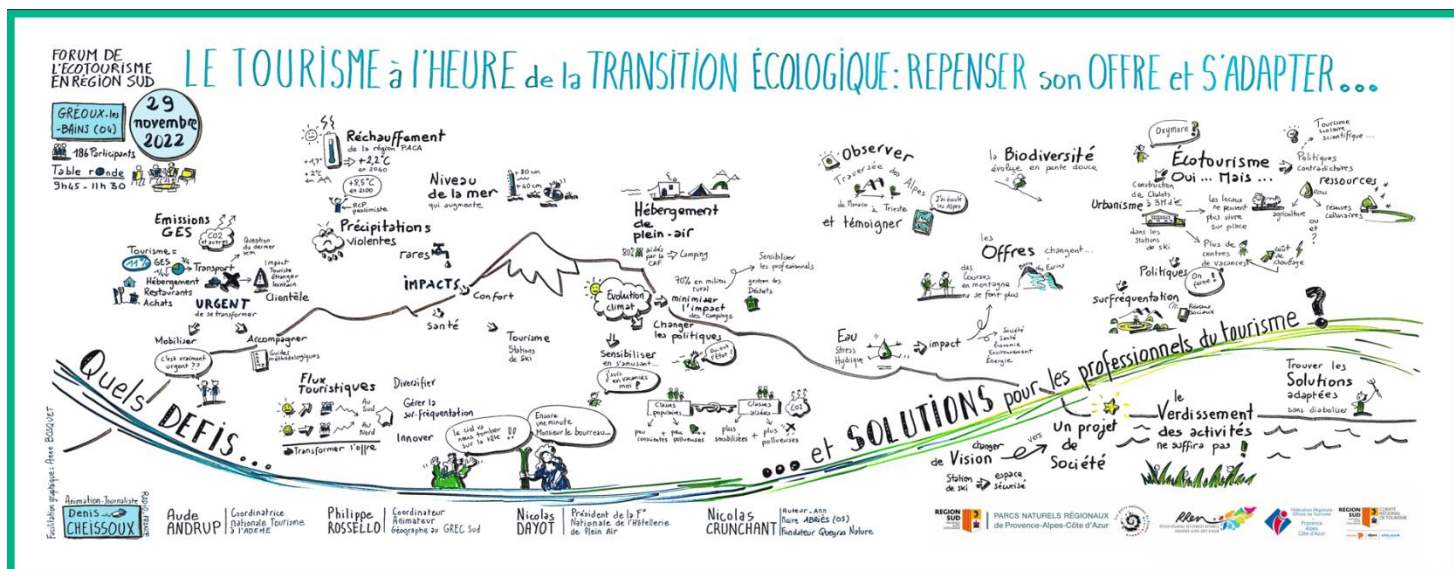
FORUM DE L'ECOTOURISME EN RÉGION SUD

LE TOURISME à l'HEURE de la TRANSITION ÉCOLOGIQUE: REPENSER son OFFRE et S'ADAPTER...

GRÉOUX-les-BAINS (04)

29 novembre 2022

186 Participants

Table ronde 9h45 - 11h30

Réchauffement de la région PACA

+1,7° +2,2°C en 2040 +2°

+3,5°C en 2100

RCP pessimiste

Niveau de la mer qui augmente

+30 cm +60 cm

Précipitations violentes

rares

Emissions GES

CO2 et autres

Question du dernier km

Tourisme = 11% GES

Transport

Impact Tourisme changer horizon

Hébergement Restaurants Achats

Clientèle

URGENT de se transformer

IMPACTS

Confort

Santé

Tourisme Stations de ski

Hébergement de plein-air

80% aidés par la CAF

Camping

70% en milieu rural

minimiser l'impact des campings

Sensibiliser les professionnels

gestion des Déchets

Evolution climat

Changer les politiques

Sensibiliser en s'amusant...

Mobiliser

C'est vraiment urgent ??

Accompagner

Guides méthodologiques

Flux Touristiques

Au Sud

Au Nord

Diversifier

Gérer la sur-fréquentation

Innover

Transformer l'offre

Le ciel va nous tomber sur la tête !!

Encore une minute Monsieur le bourreau...

Classes populaires

peu consomtes + peu polluantes

Classes aisées

plus sensibilisées + plus polluantes

Quels DÉFIS...

... et SOLUTIONS pour les professionnels du tourisme

Observer

Traversée des Alpes de Monaco à Trieste

et témoigner

La Biodiversité évolue en pente douce

Les Offres changent...

des Courses en montagne ne se font plus

Ecrins

Eau Stress Hydrique

impact

Société Santé Économie Environnement Énergie

Oxymore

Écotourisme Oui... Mais...

Tourisme scolaire scientifique...

Politiques contradictoires

ressources

eau

agriculture

réserves collinaires

Urbanisme

Construction de Chalets à 3M d'€

les locaux ne peuvent plus vivre sur place

dans les stations de ski

Plus de centres de vacances

Coût chauffage

Politiques

On ferme ?

Surfréquentation

Réseaux sociaux

Trouver les Solutions adaptées sans diaboliser

changer de Vision

vers

Un projet de Société

Station de ski

espace sécurisé

le Verdissement des activités ne suffira pas !

Facilitation graphique : Anne BOSQUET

Animation-Journaliste Radio France

Denis CHEISSOUX

Aude ANDRUP Coordinatrice nationale Tourisme à l'ADEME

Philippe ROSSELLO Coordinateur Animateur Géographe au GREC Sud

Nicolas DAYOT Président de la Fédération Nationale de l'Hôtellerie de Plein Air

Nicolas CRUNCHANT Auteur Ann Flaire ABRIÈS (05) Fondateur Queyras Nature

RÉGION SUD

PARCS NATURELS RÉGIONAUX de Provence-Alpes-Côte d'Azur

RÉGION SUD COMITÉ RÉGIONAL DE TOURISME